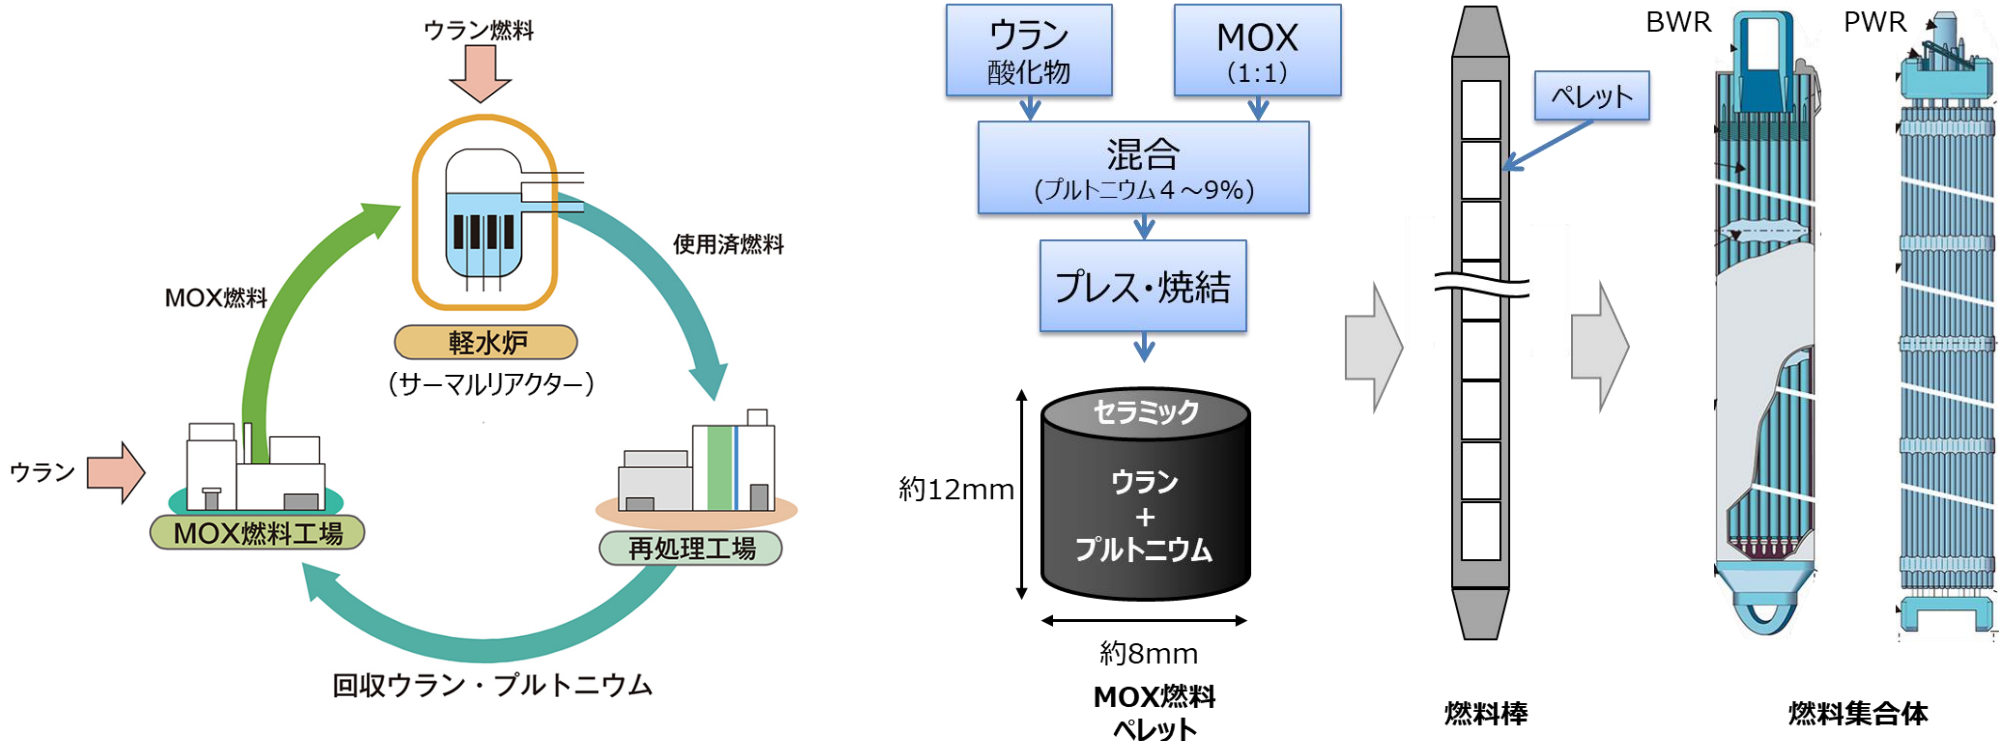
ウラン燃料

使用済燃料

MOX燃料

軽水炉
(サーマルリアクター)

ウラン

MOX燃料工場

再処理工場

回収ウラン・プルトニウム

ウラン
酸化物

MOX
(1:1)

混合
(プルトニウム4～9%)

プレス・焼結

セラミック

ウラン
+
プルトニウム

約12mm

約8mm

MOX燃料
ペレット

ペレット

燃料棒

BWR

PWR

燃料集合体